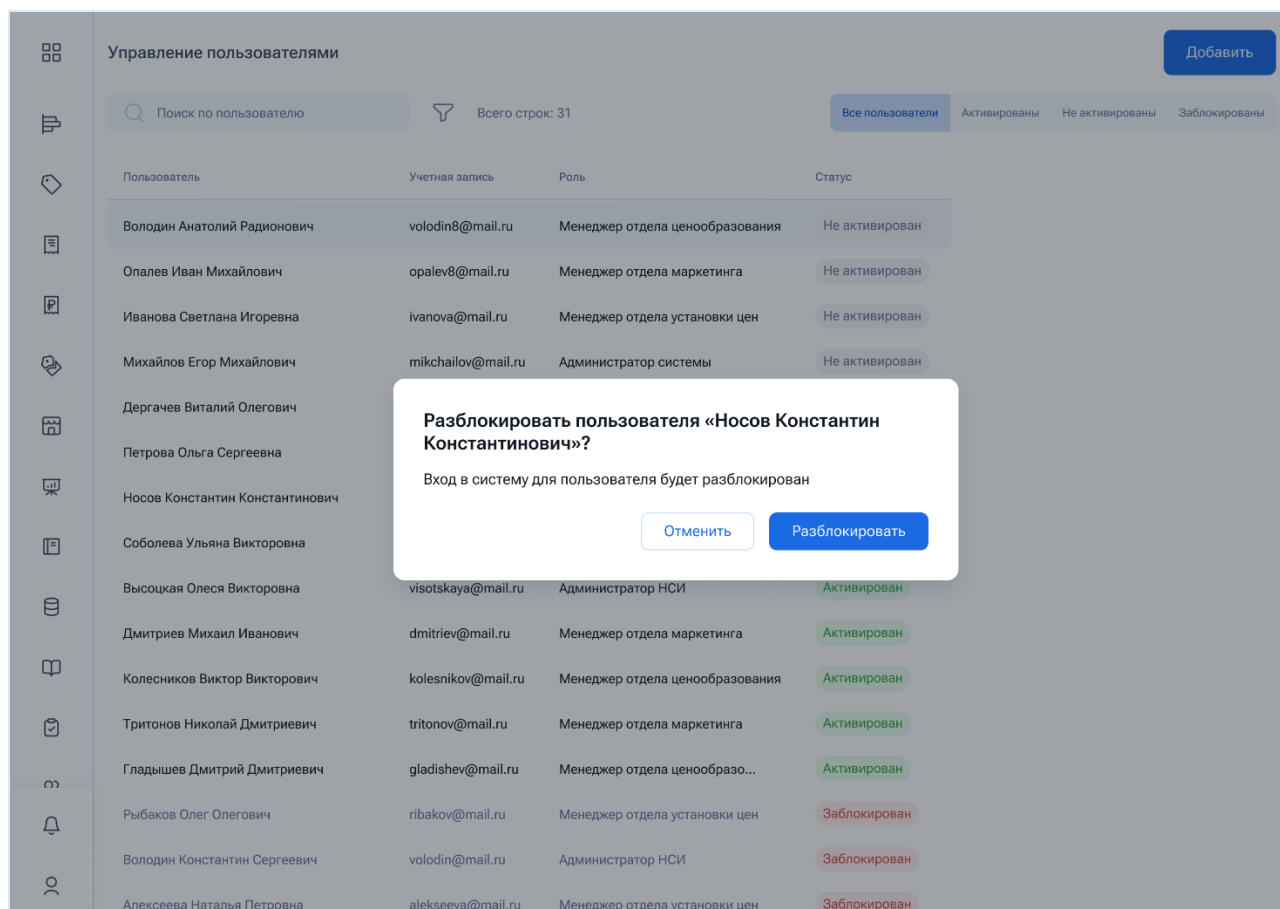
Управление пользователями

Добавить

Поиск по пользователю

Всего строк: 31

Все пользователи | Активированы | Не активированы | Заблокированы

| Пользователь | Учетная запись | Роль | Статус |
|---|---|---|---|
| Володин Анатолий Радионович | volodin8@mail.ru | Менеджер отдела ценообразования | Не активирован |
| Опалев Иван Михайлович | opalev8@mail.ru | Менеджер отдела маркетинга | Не активирован |
| Иванова Светлана Игоревна | ivanova@mail.ru | Менеджер отдела установки цен | Не активирован |
| Михайлов Егор Михайлович | mikchailov@mail.ru | Администратор системы | Не активирован |
| Дергачев Виталий Олегович | | | |
| Петрова Ольга Сергеевна | | | |
| Носов Константин Константинович | | | |
| Соболева Ульяна Викторовна | | | |
| Высоцкая Олеся Викторовна | visotskaya@mail.ru | Администратор НСИ | Активирован |
| Дмитриев Михаил Иванович | dmitriev@mail.ru | Менеджер отдела маркетинга | Активирован |
| Колесников Виктор Викторович | kolesnikov@mail.ru | Менеджер отдела ценообразования | Активирован |
| Тритонов Николай Дмитриевич | tritonov@mail.ru | Менеджер отдела маркетинга | Активирован |
| Гладышев Дмитрий Дмитриевич | gladishev@mail.ru | Менеджер отдела ценообразо... | Активирован |
| Рыбаков Олег Олегович | ribakov@mail.ru | Менеджер отдела установки цен | Заблокирован |
| Володин Константин Сергеевич | volodin@mail.ru | Администратор НСИ | Заблокирован |
| Алексеева Наталья Петровна | alekseeva@mail.ru | Менеджер отдела установки цен | Заблокирован |

Разблокировать пользователя «Носов Константин Константинович»?

Вход в систему для пользователя будет разблокирован

Отменить

Разблокировать